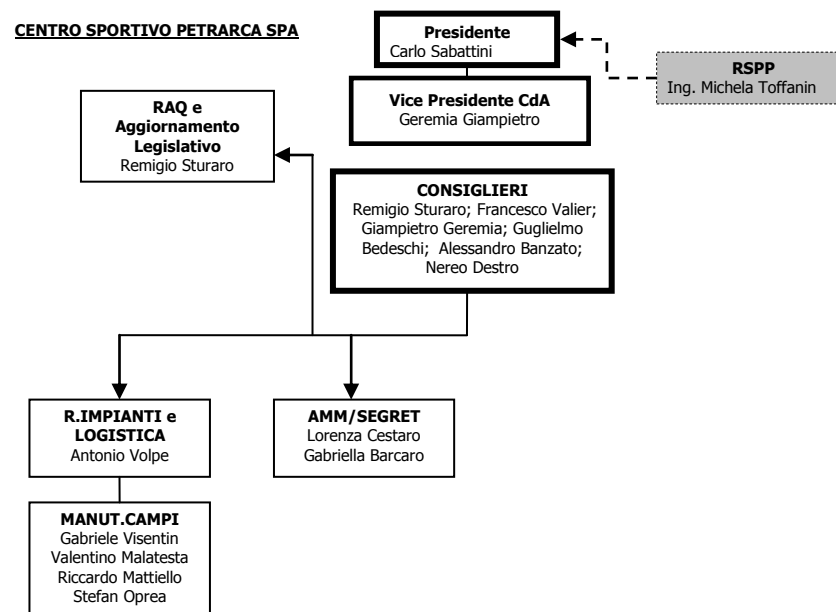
CENTRO SPORTIVO PETRARCA SPA

Presidente
Carlo Sabattini

RSPP
Ing. Michela Toffanin

Vice Presidente CdA
Geremia Giampietro

RAQ e Aggiornamento Legislativo
Remigio Sturaro

CONSIGLIERI
Remigio Sturaro; Francesco Valier; Giampietro Geremia; Guglielmo Bedeschi; Alessandro Banzato; Nereo Destro

R.IMPIANTI e LOGISTICA
Antonio Volpe

AMM/SEGRET
Lorenza Cestaro
Gabriella Barcaro

MANUT.CAMPI
Gabriele Visentin
Valentino Malatesta
Riccardo Mattiello
Stefan Oprea